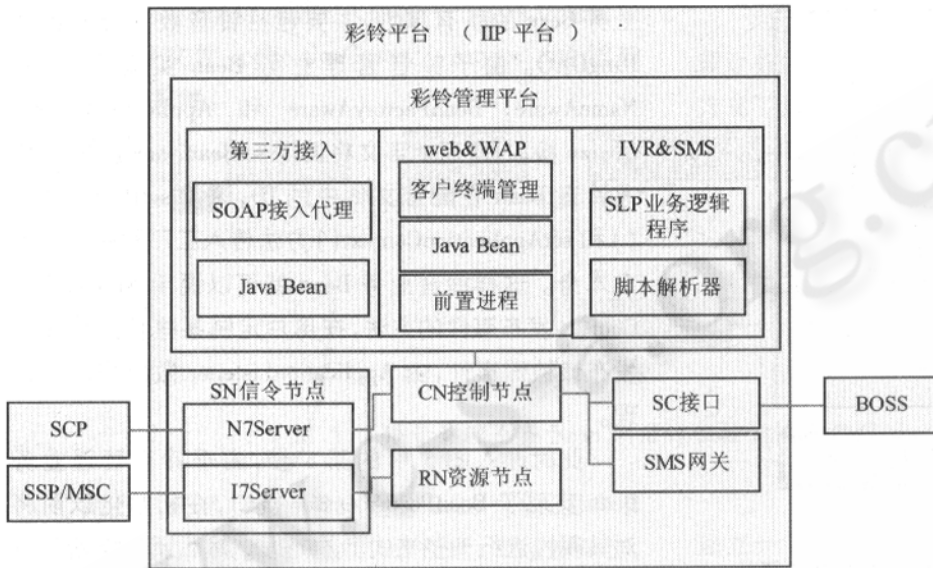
彩铃平台 （IIP 平台）

彩铃管理平台

第三方接入

SOAP接入代理

Java Bean

web&WAP

客户终端管理

Java Bean

前置进程

IVR&SMS

SLP业务逻辑程序

脚本解析器

SN信令节点

N7Server

I7Server

CN控制节点

RN资源节点

SC接口

SMS网关

SCP

SSP/MSC

BOSS